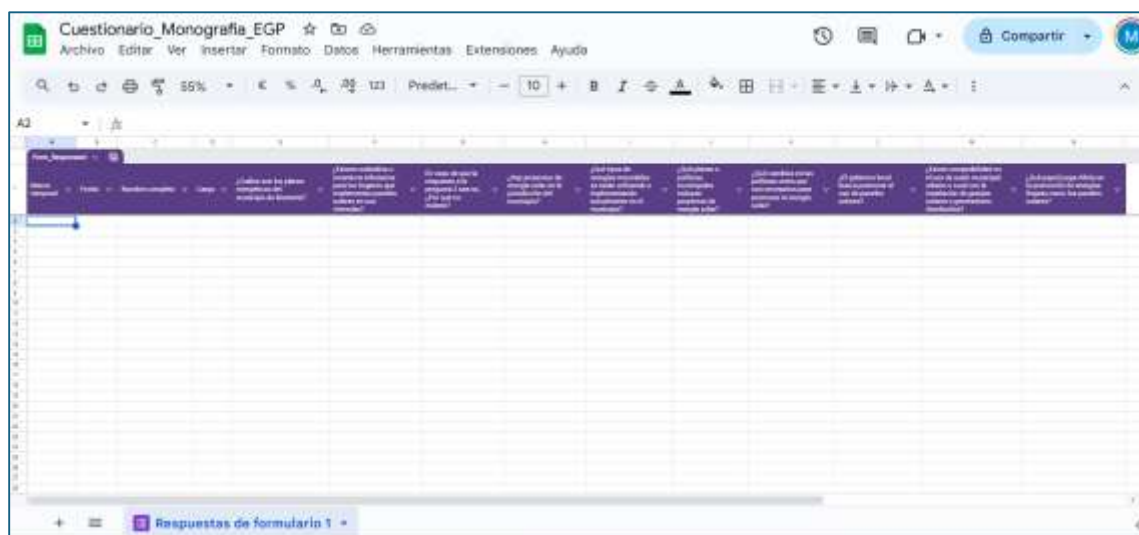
Cuestionario_Monografia_EGP

Archivo Editar Ver Insertar Formato Datos Herramientas Extensiones Ayuda

Compartir

M

55% € % .0 .00 123 Predet... 10

A2

Form_Responses1

| Marca temporal | Fecha | Nombre completo | Cargo | ¿Cuáles son los planes energéticos del municipio de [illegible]? | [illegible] | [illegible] | ¿Hay proyectos de energía solar en la jurisdicción del municipio? | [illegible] | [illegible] | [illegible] | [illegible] | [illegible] | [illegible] |
|---|---|---|---|---|---|---|---|---|---|---|---|---|---|

Respuestas de formulario 1